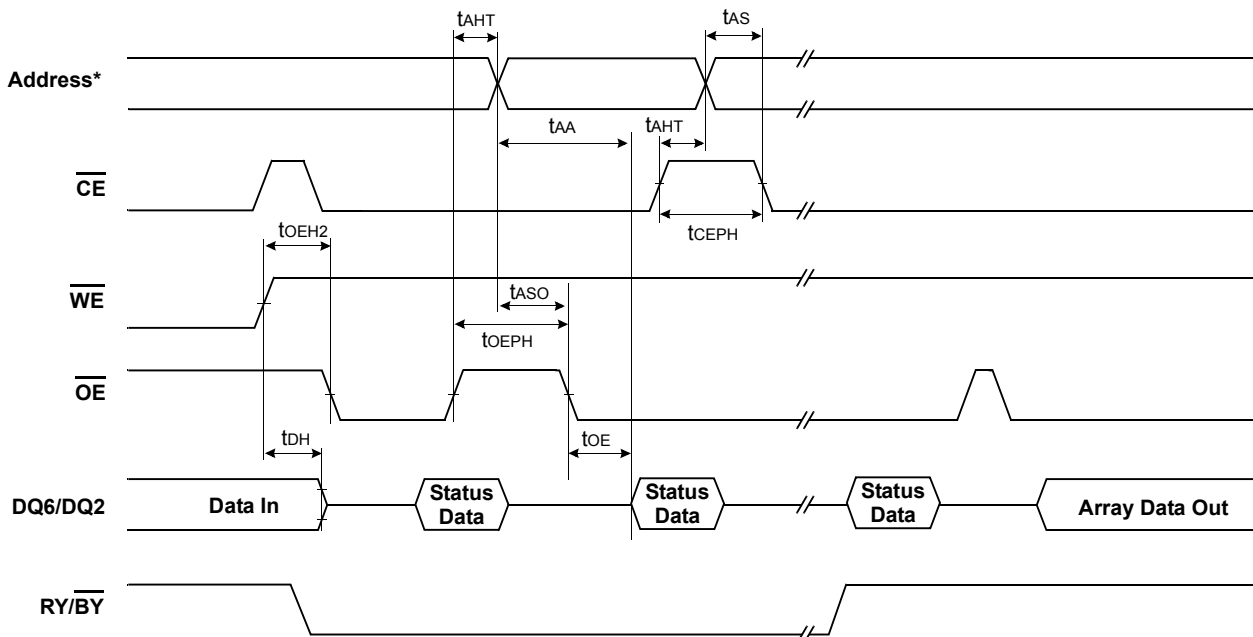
$t_{AHT}$

$t_{AS}$

Address*

$t_{AA}$

$t_{AHT}$

$\overline{CE}$

$t_{CEPH}$

$t_{OEH2}$

$\overline{WE}$

$t_{ASO}$

$t_{OEPH}$

$\overline{OE}$

$t_{DH}$

$t_{OE}$

DQ6/DQ2

Data In

Status Data

Status Data

Status Data

Array Data Out

RY/$\overline{BY}$